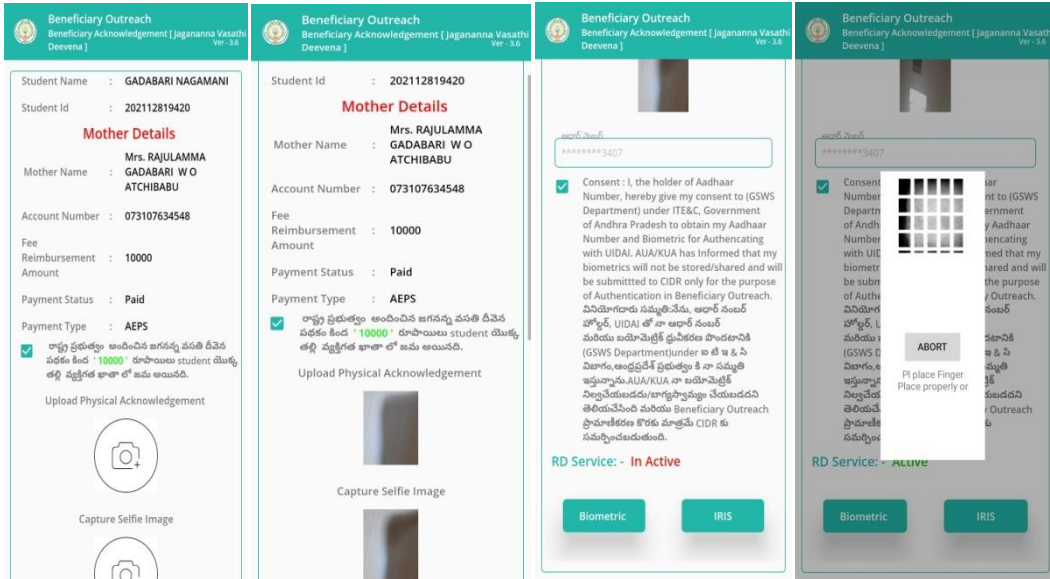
Beneficiary Outreach
Beneficiary Acknowledgement [ Jagananna Vasathi Deevena ]
Ver - 3.6

Student Name : GADABARI NAGAMANI
Student Id : 202112819420

Mother Details

Mother Name : Mrs. RAJULAMMA GADABARI W O ATCHIBABU
Account Number : 073107634548
Fee Reimbursement Amount : 10000
Payment Status : Paid
Payment Type : AEPS

రాష్ట్ర ప్రభుత్వం అందించిన జగనన్న వసతి దీవెన పథకం కింద ' 10000 ' రూపాయలు student యొక్క తల్లి వ్యక్తిగత ఖాతా లో జమ అయినది.

Upload Physical Acknowledgement

Capture Selfie Image

Beneficiary Outreach
Beneficiary Acknowledgement [ Jagananna Vasathi Deevena ]
Ver - 3.6

Student Id : 202112819420

Mother Details

Mother Name : Mrs. RAJULAMMA GADABARI W O ATCHIBABU
Account Number : 073107634548
Fee Reimbursement Amount : 10000
Payment Status : Paid
Payment Type : AEPS

రాష్ట్ర ప్రభుత్వం అందించిన జగనన్న వసతి దీవెన పథకం కింద ' 10000 ' రూపాయలు student యొక్క తల్లి వ్యక్తిగత ఖాతా లో జమ అయినది.

Upload Physical Acknowledgement

Capture Selfie Image

Beneficiary Outreach
Beneficiary Acknowledgement [ Jagananna Vasathi Deevena ]
Ver - 3.6

ఆధార్ నంబర్
********3407

Consent : I, the holder of Aadhaar Number, hereby give my consent to (GSWS Department) under ITE&C, Government of Andhra Pradesh to obtain my Aadhaar Number and Biometric for Authencating with UIDAI. AUA/KUA has Informed that my biometrics will not be stored/shared and will be submitted to CIDR only for the purpose of Authentication in Beneficiary Outreach. వినియోగదారు సమ్మతి:నేను, ఆధార్ నంబర్ హోల్డర్, UIDAI తో నా ఆధార్ నంబర్ మరియు బయోమెట్రిక్ ధ్రువీకరణ పొందటానికి (GSWS Department)under ఐ టి ఇ & సి విభాగం,ఆంధ్రప్రదేశ్ ప్రభుత్వం కి నా సమ్మతి ఇస్తున్నాను.AUA/KUA నా బయోమెట్రిక్ నిల్వచేయబడదు/భాగస్వామ్యం చేయబడదని తెలియచేసింది మరియు Beneficiary Outreach ప్రామాణీకరణ కొరకు మాత్రమే CIDR కు సమర్పించబడుతుంది.

RD Service: - In Active

Biometric
IRIS

Beneficiary Outreach
Beneficiary Acknowledgement [ Jagananna Vasathi Deevena ]
Ver - 3.6

ఆధార్ నంబర్
********3407

Consent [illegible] Number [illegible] to (GSWS Departm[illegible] overnment of Andhra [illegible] y Aadhaar Number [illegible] encating with UID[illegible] that my biometri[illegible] hared and will be subm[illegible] of Authe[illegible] y Outreach.

ABORT

Pl place Finger
Place properly or

RD Service: - Active

Biometric
IRIS